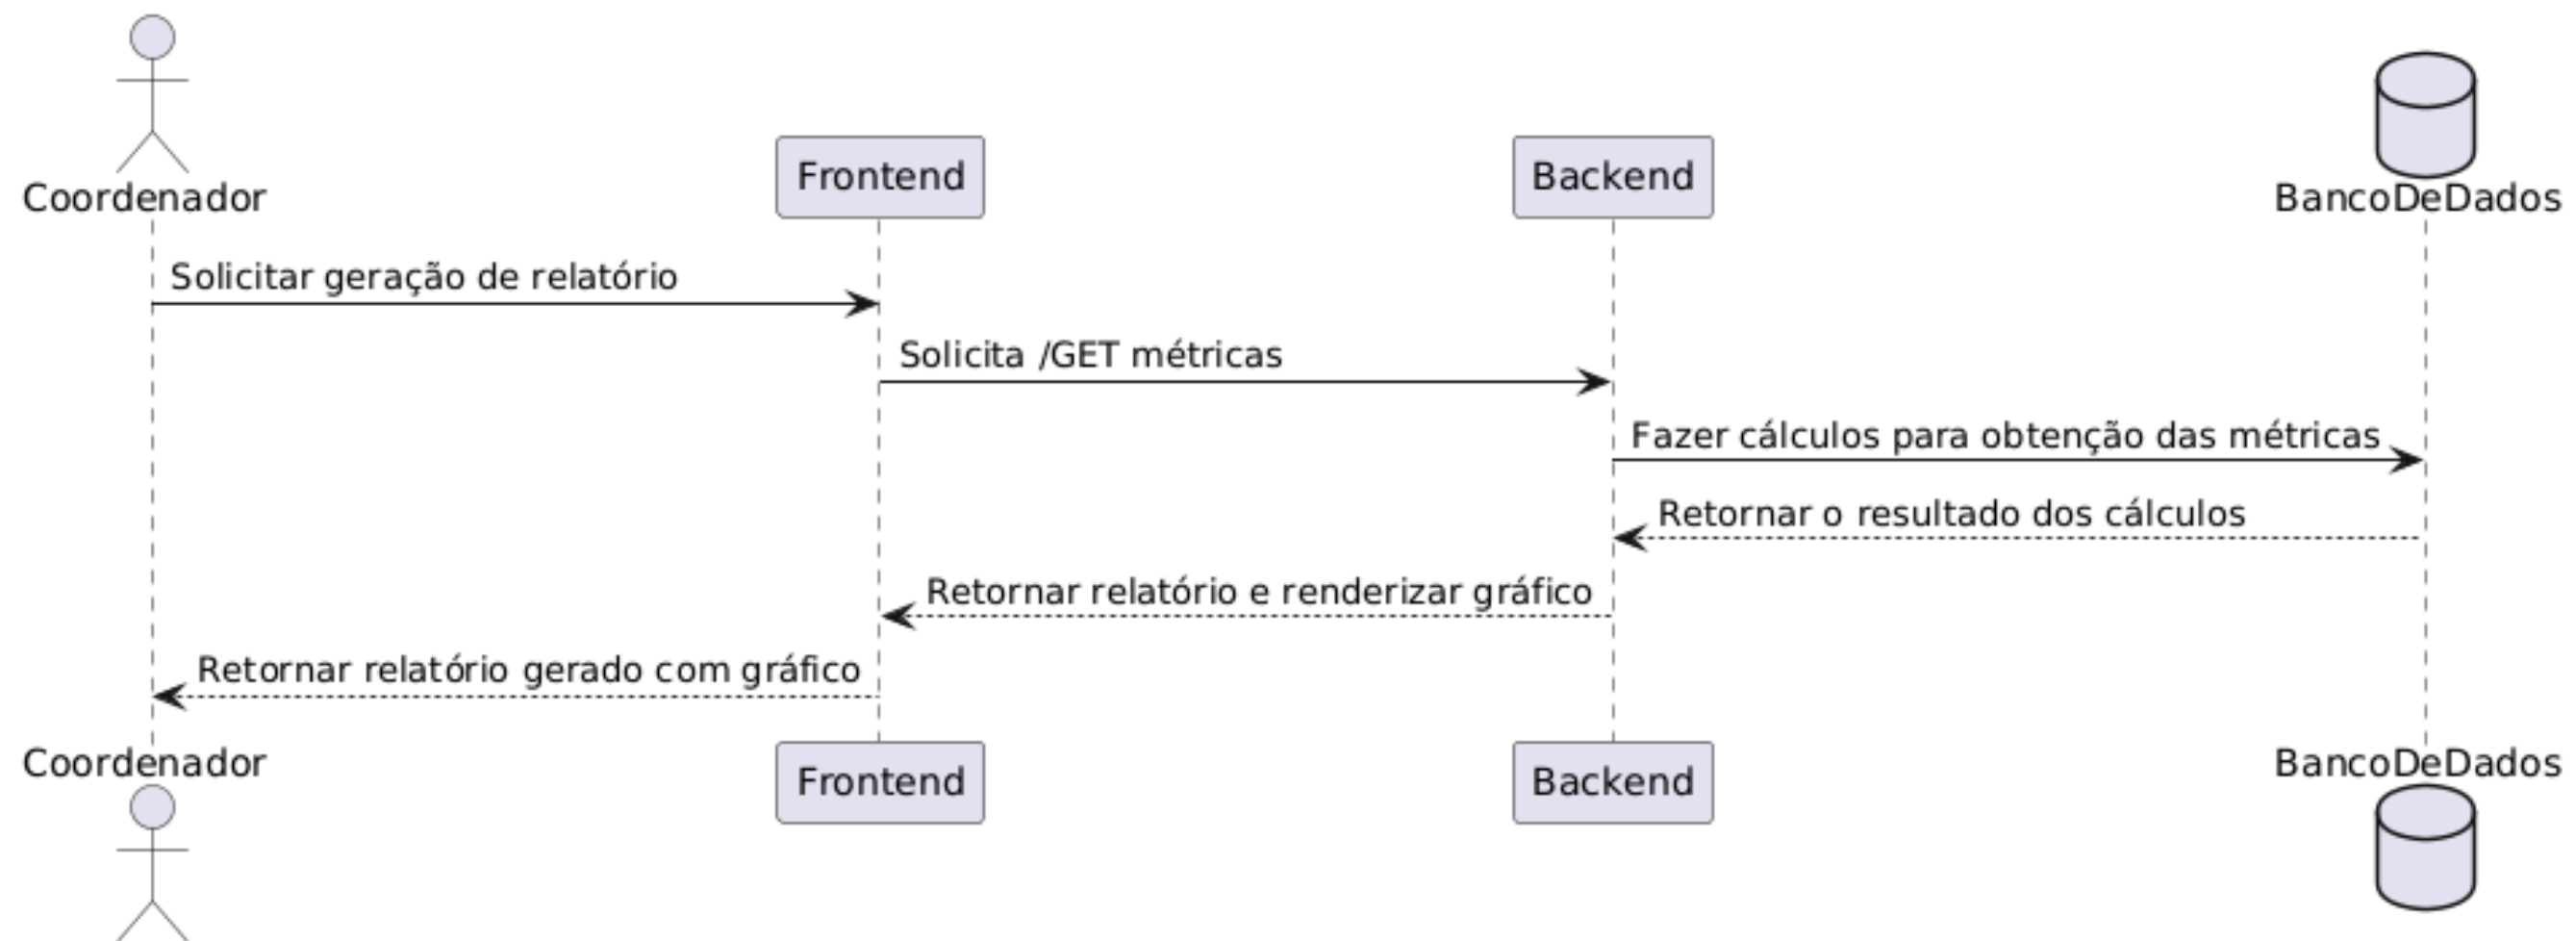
Coordenador

Frontend

Backend

BancoDeDados

Solicitar geração de relatório

Solicita /GET métricas

Fazer cálculos para obtenção das métricas

Retornar o resultado dos cálculos

Retornar relatório e renderizar gráfico

Retornar relatório gerado com gráfico

Coordenador

Frontend

Backend

BancoDeDados